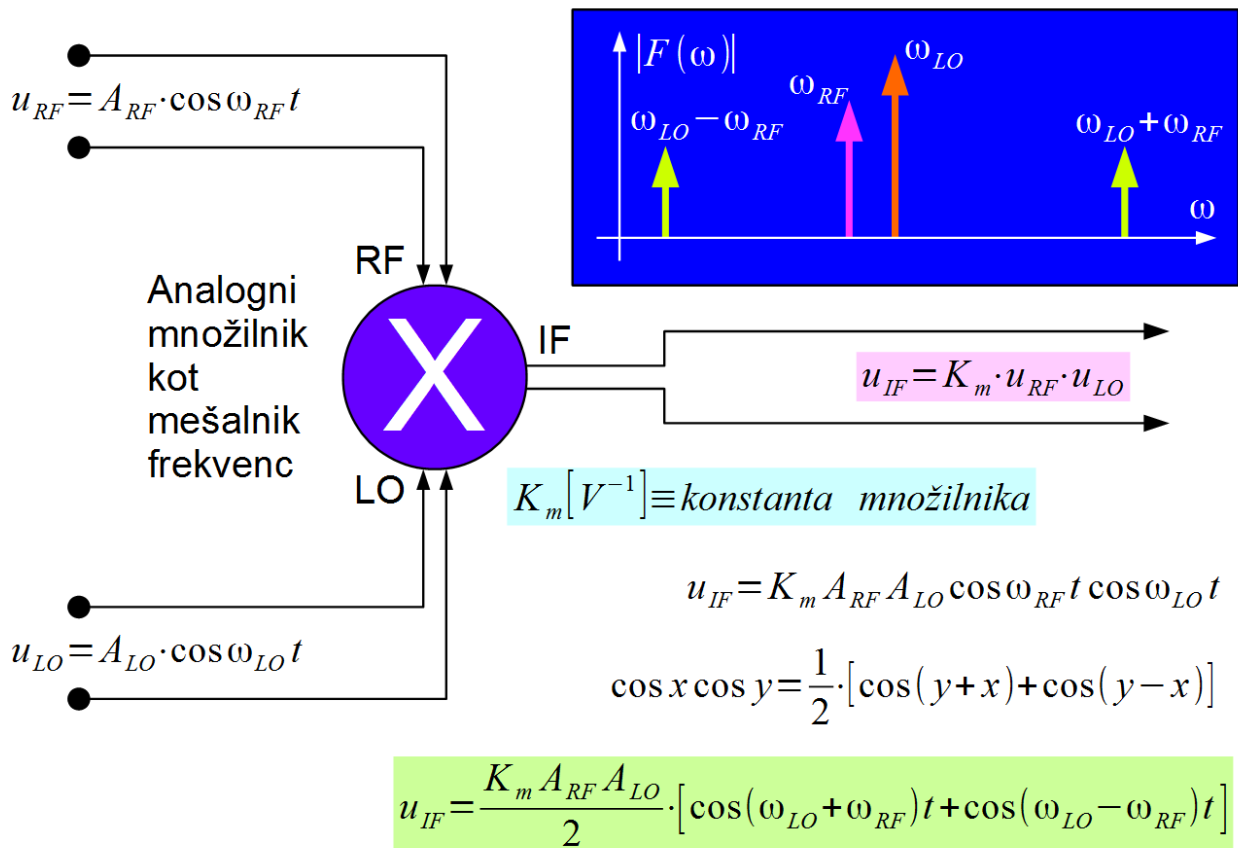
$u_{RF} = A_{RF} \cdot \cos \omega_{RF} t$

$|F(\omega)|$

$\omega_{LO}$

$\omega_{RF}$

$\omega_{LO} - \omega_{RF}$

$\omega_{LO} + \omega_{RF}$

$\omega$

RF

Analogni množilnik kot mešalnik frekvenc

X

IF

$u_{IF} = K_m \cdot u_{RF} \cdot u_{LO}$

LO

$K_m [V^{-1}] \equiv konstanta \ \ množilnika$

$u_{IF} = K_m A_{RF} A_{LO} \cos \omega_{RF} t \cos \omega_{LO} t$

$u_{LO} = A_{LO} \cdot \cos \omega_{LO} t$

$\cos x \cos y = \frac{1}{2} \cdot [\cos(y+x) + \cos(y-x)]$

$u_{IF} = \frac{K_m A_{RF} A_{LO}}{2} \cdot [\cos(\omega_{LO} + \omega_{RF}) t + \cos(\omega_{LO} - \omega_{RF}) t]$